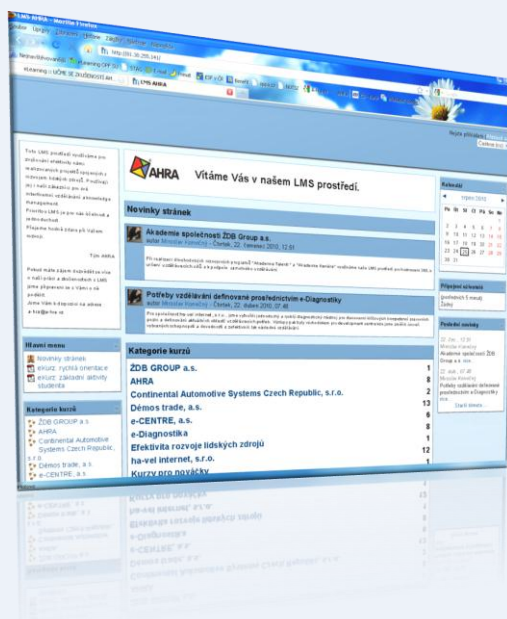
LMS AHRA - Mozilla Firefox

http://80.95.255.141/

Nejčastěji navštěvované | eLearning OFF SC | STAG | Hotmail | Prodat | ZIP.cz | Seznam

eLearning - UČÍME SE ZRUČNOSTI AH... | LMS AHRA

Nejste přihlášen (Přihlásit se)

Čeština (cs)

Toto LMS prostředí umožňuje pro jednotlivé studenty nebo matematické procvičování kurzy. Používají se i naši zákazníci pro své interní vzdělávání. Prostředí LMS je pro nás klíčové. Přejeme hodně zdaru při Vašem učení.

Tým AHRA

Pokud máte zájem dozvědět se více o naší práci a dostávat informace, neváhejte nás kontaktovat.

AHRA

Vítáme Vás v našem LMS prostředí.

Novinky stránek

Akademie společnosti ŽDB Group a.s.

autor Miroslav Konečný - Čtvrtek, 22. července 2010, 12:51

Potřeby vzdělávání definované prostřednictvím e-Diagnostiky

autor Miroslav Konečný - Čtvrtek, 22. dubna 2010, 07:46

Hlavní menu

Novinky stránek

eKurz: rychlá orientace

eKurz: základní aktivity studenta

Kategorie kurzů

ŽDB GROUP a.s.

AHRA

Continental Automotive Systems Czech Republic, s.r.o.

Dêmos trade, a.s.

e-CENTRE, a.s.

Kategorie kurzů

| | |
|---|---|
| ŽDB GROUP a.s. | 1 |
| AHRA | 8 |
| Continental Automotive Systems Czech Republic, s.r.o. | 2 |
| Dêmos trade, a.s. | 13 |
| e-CENTRE, a.s. | 6 |
| e-Diagnostika | 1 |
| Efektivita rozvoje lidských zdrojů | 12 |
| ha-vel internet, s.r.o. | 8 |
| Kurzy pro nováčky | |

Kalendář

srpen 2010

Po Út St Čt Pá So Ne

Připojení uživatelé

(posledních 5 minut)

Žádný

Poslední novinky

22. čec, 12:51

Miroslav Konečný

Akademie společnosti ŽDB Group a.s. více...

22. dub, 07:46

Miroslav Konečný

Potřeby vzdělávání definované prostřednictvím e-Diagnostiky více...

Starší témata ...